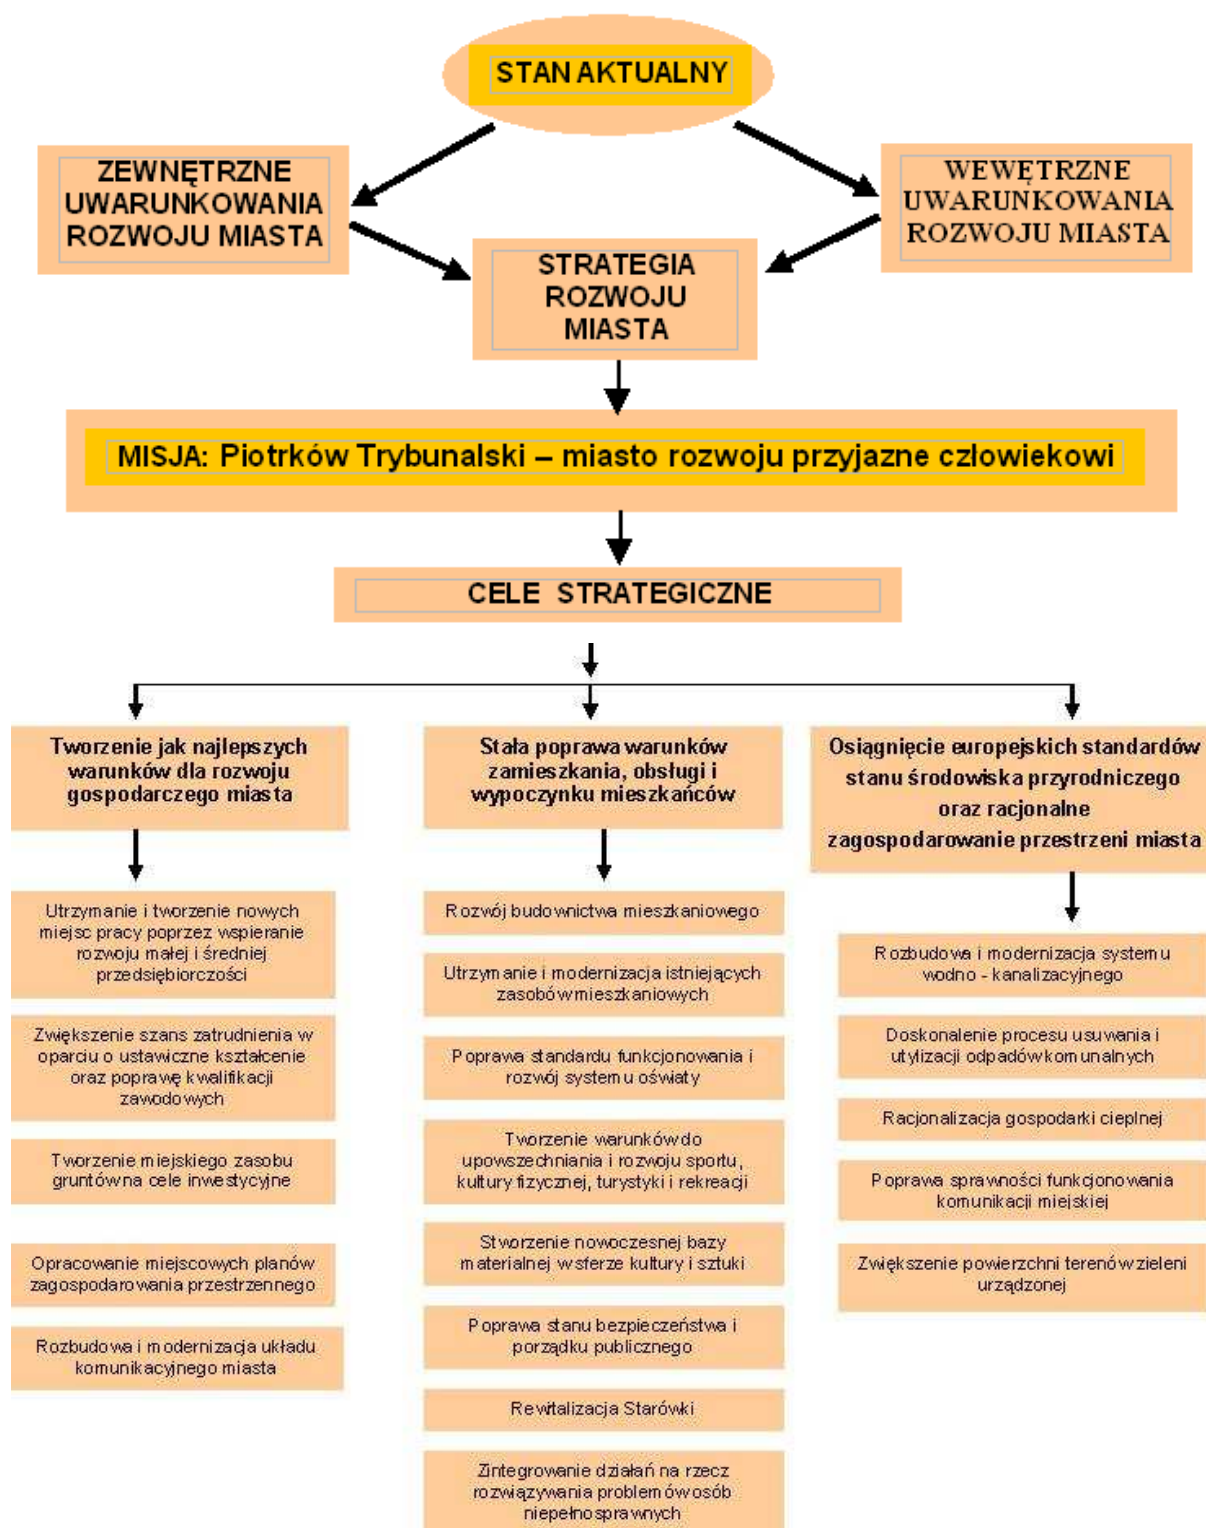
STAN AKTUALNY

ZEWNĘTRZNE UWARUNKOWANIA ROZWOJU MIASTA

WEWĘTRZNE UWARUNKOWANIA ROZWOJU MIASTA

STRATEGIA ROZWOJU MIASTA

MISJA: Piotrków Trybunalski – miasto rozwoju przyjazne człowiekowi

CELE STRATEGICZNE

Tworzenie jak najlepszych warunków dla rozwoju gospodarczego miasta

Utrzymanie i tworzenie nowych miejsc pracy poprzez wspieranie rozwoju małej i średniej przedsiębiorczości

Zwiększenie szans zatrudnienia w oparciu o ustawiczne kształcenie oraz poprawę kwalifikacji zawodowych

Tworzenie miejskiego zasobu gruntów na cele inwestycyjne

Opracowanie miejscowych planów zagospodarowania przestrzennego

Rozbudowa i modernizacja układu komunikacyjnego miasta

Stała poprawa warunków zamieszkania, obsługi i wypoczynku mieszkańców

Rozwój budownictwa mieszkaniowego

Utrzymanie i modernizacja istniejących zasobów mieszkaniowych

Poprawa standardu funkcjonowania i rozwój systemu oświaty

Tworzenie warunków do upowszechniania i rozwoju sportu, kultury fizycznej, turystyki i rekreacji

Stworzenie nowoczesnej bazy materialnej w sferze kultury i sztuki

Poprawa stanu bezpieczeństwa i porządku publicznego

Rewitalizacja Starówki

Zintegrowanie działań na rzecz rozwiązywania problemów osób niepełnosprawnych

Osiągnięcie europejskich standardów stanu środowiska przyrodniczego oraz racjonalne zagospodarowanie przestrzeni miasta

Rozbudowa i modernizacja systemu wodno - kanalizacyjnego

Doskonalenie procesu usuwania i utylizacji odpadów komunalnych

Racjonalizacja gospodarki cieplnej

Poprawa sprawności funkcjonowania komunikacji miejskiej

Zwiększenie powierzchni terenów zieleni urządzonej